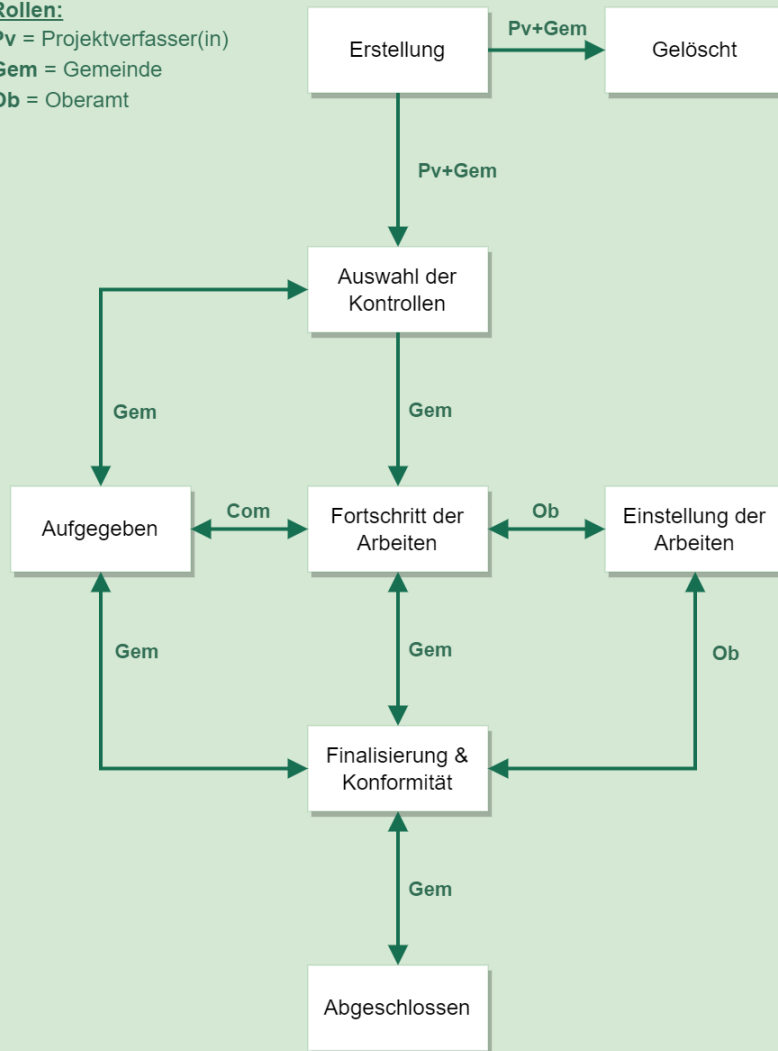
Rollen:
Pv = Projektverfasser(in)
Gem = Gemeinde
Ob = Oberamt

Erstellung

Pv+Gem

Gelöscht

Pv+Gem

Auswahl der Kontrollen

Gem

Gem

Aufgegeben

Com

Fortschritt der Arbeiten

Ob

Einstellung der Arbeiten

Gem

Gem

Ob

Finalisierung & Konformität

Gem

Abgeschlossen